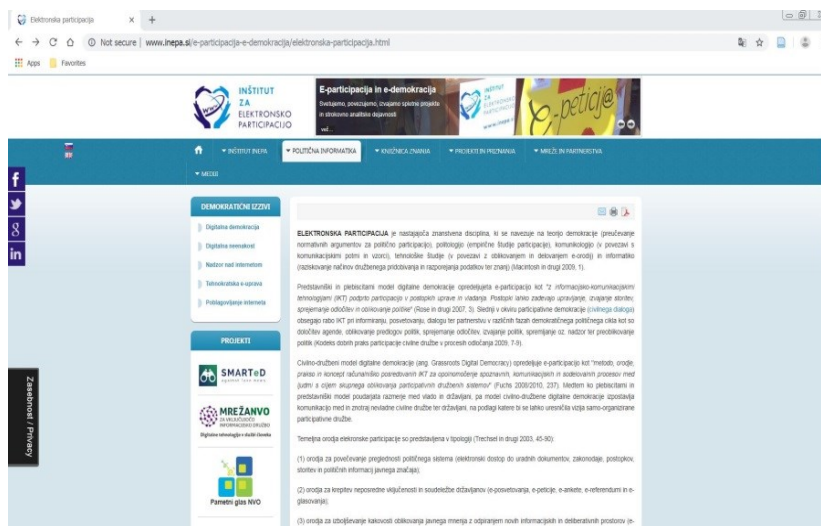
Elektronska participacija ×

Not secure | www.inepa.si/e-participacija-e-demokracija/elektronska-participacija.html

Apps Favorites

INŠTITUT ZA ELEKTRONSKO PARTICIPACIJO

E-participacija in e-demokracija
Svetujemo, povezujemo, izvajamo splošne projekte in strokovno analitične dejavnosti
več...

e-petic@

INŠTITUT INEPA | POLITIČNA INFORMATIKA | KNJIŽNICA ZNANJA | PROJEKTI IN PRIZNANJA | MREŽE IN PARTNERSTVA | MEDIJI

DEMOKRATIČNI IZZIVI
Digitalna demokracija
Digitalna enenakost
Nadzor nad internetom
Tehnokratska e-uprava
Poblagovljenje interneta

PROJEKTI
SMARTeD
MREŽANVO
Pametni glas NVO

ELEKTRONSKA PARTICIPACIJA je nastajajoča znanstvena disciplina, ki se navezuje na teorijo demokracije (preučevanje normativnih argumentov za politično participacijo), politologijo (empirične študije participacije), komunikologijo (v povezavi s komunikacijskimi potmi in vzorci), tehnološke študije (v povezavi z oblikovanjem in delovanjem e-orodij) in informatiko (raziskovanje načinov družbenega pridobivanja in razporejanja podatkov ter znanj) (Macintosh in drugi 2009, 1).

Predstavniški in plebiscitarni model digitalne demokracije opredeljujeta e-participacijo kot "z informacijsko-komunikacijskimi tehnologijami (IKT) podprto participacijo v postopkih uprave in vladanja. Postopki lahko zadevajo upravljanje, izvajanje storitev, sprejemanje odločitev in oblikovanje politike" (Rose in drugi 2007, 3). Sledeč v okviru participativne demokracije (civilnega dialoga) obsega rabo IKT pri informiranju, posvetovanju, dialogu ter partnerstvu v različnih fazah demokratičnega političnega cikla kot so določitev agende, oblikovanje predlogov politik, sprejemanje odločitev, izvajanje politik, spremljanje oz. nadzor ter preoblikovanje politik (Kodeks dobrih praks participacije civilne družbe v procesih odločanja 2009, 7-9).

Civilno-družbeni model digitalne demokracije (ang. Grassroots Digital Democracy) opredeljuje e-participacijo kot "metodo, orodje, prakso in koncept računalniško posredovanih IKT za opolnomočenje spoznavnih, komunikacijskih in sodelovalnih procesov med ljudmi s ciljem skupnega oblikovanja participativnih družbenih sistemov" (Fuchs 2008/2010, 237). Medtem ko plebiscitarni in predstavniški model poudarjata razmerje med vlado in državljani, pa model civilno-družbene digitalne demokracije izpostavlja komunikacijo med in znotraj nevladne civilne družbe ter državljani, na podlagi katere bi se lahko uresničila vizija samo-organizirane participativne družbe.

Temeljna orodja elektronske participacije so predstavljena v tipologiji (Trechsel in drugi 2003, 40-90):

(1) orodja za povečevanje preglednosti političnega sistema (elektronski dostop do uradnih dokumentov, zakonodaje, postopkov, storitev in političnih informacij javnega značaja);

(2) orodja za krepitev neposredne vključenosti in soudeležbe državljanov (e-posvetovanja, e-peticije, e-ankete, e-referendumi in e-glasovanja);

(3) orodja za izboljševanje kakovosti oblikovanja javnega mnenja z odpiranjem novih informacijskih in deliberativnih prostorov (e-

Zasebnost / Privacy